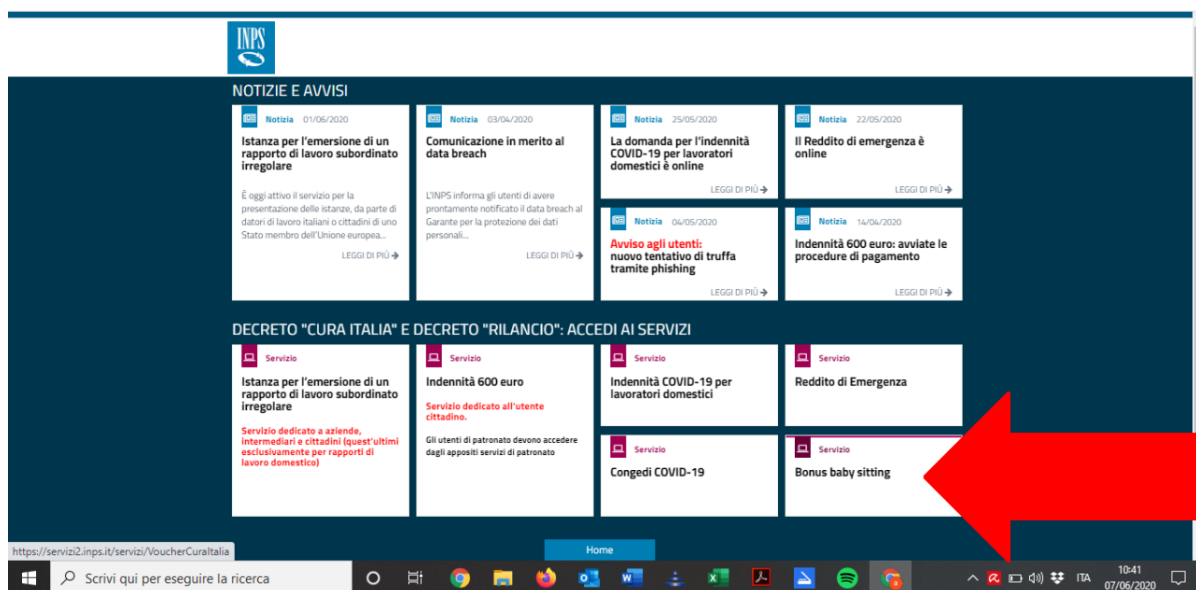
INPS

NOTIZIE E AVVISI

Notizia 01/06/2020
Istanza per l'emersione di un rapporto di lavoro subordinato irregolare
È oggi attivo il servizio per la presentazione delle istanze, da parte di datori di lavoro italiani o cittadini di uno Stato membro dell'Unione europea...
LEGGI DI PIÙ

Notizia 03/04/2020
Comunicazione in merito al data breach
L'INPS informa gli utenti di avere prontamente notificato il data breach al Garante per la protezione dei dati personali...
LEGGI DI PIÙ

Notizia 25/05/2020
La domanda per l'indennità COVID-19 per lavoratori domestici è online
LEGGI DI PIÙ

Notizia 22/05/2020
Il Reddito di emergenza è online
LEGGI DI PIÙ

Notizia 04/05/2020
Avviso agli utenti: nuovo tentativo di truffa tramite phishing
LEGGI DI PIÙ

Notizia 14/04/2020
Indennità 600 euro: avviate le procedure di pagamento
LEGGI DI PIÙ

DECRETO "CURA ITALIA" E DECRETO "RILANCIO": ACCEDI AI SERVIZI

Servizio
Istanza per l'emersione di un rapporto di lavoro subordinato irregolare
Servizio dedicato a aziende, intermediari e cittadini (quest'ultimi esclusivamente per rapporti di lavoro domestico)

Servizio
Indennità 600 euro
Servizio dedicato all'utente cittadino.
Gli utenti di patronato devono accedere dagli appositi servizi di patronato

Servizio
Indennità COVID-19 per lavoratori domestici

Servizio
Reddito di Emergenza

Servizio
Congedi COVID-19

Servizio
Bonus baby sitting

https://servizi2.inps.it/servizi/VoucherCuraItalia

Home

Scrivi qui per eseguire la ricerca

ITA 10:41 07/06/2020